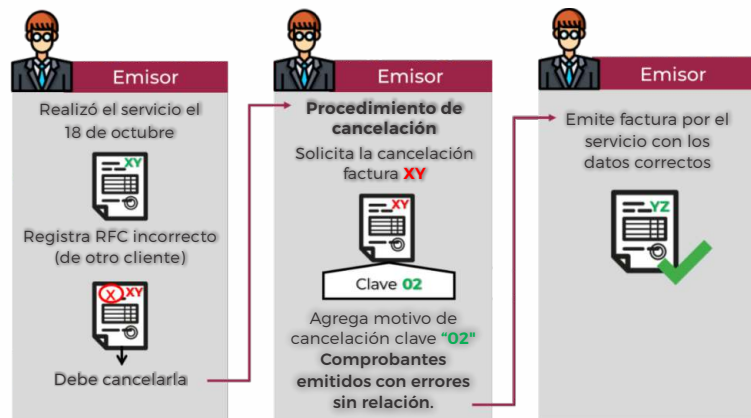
Emisor

Realizó el servicio el 18 de octubre

XY

Registra RFC incorrecto (de otro cliente)

X XY

Debe cancelarla

Emisor

**Procedimiento de cancelación**

Solicita la cancelación factura XY

XY

Clave 02

Agrega motivo de cancelación clave "02" **Comprobantes emitidos con errores sin relación.**

Emisor

Emite factura por el servicio con los datos correctos

YZ